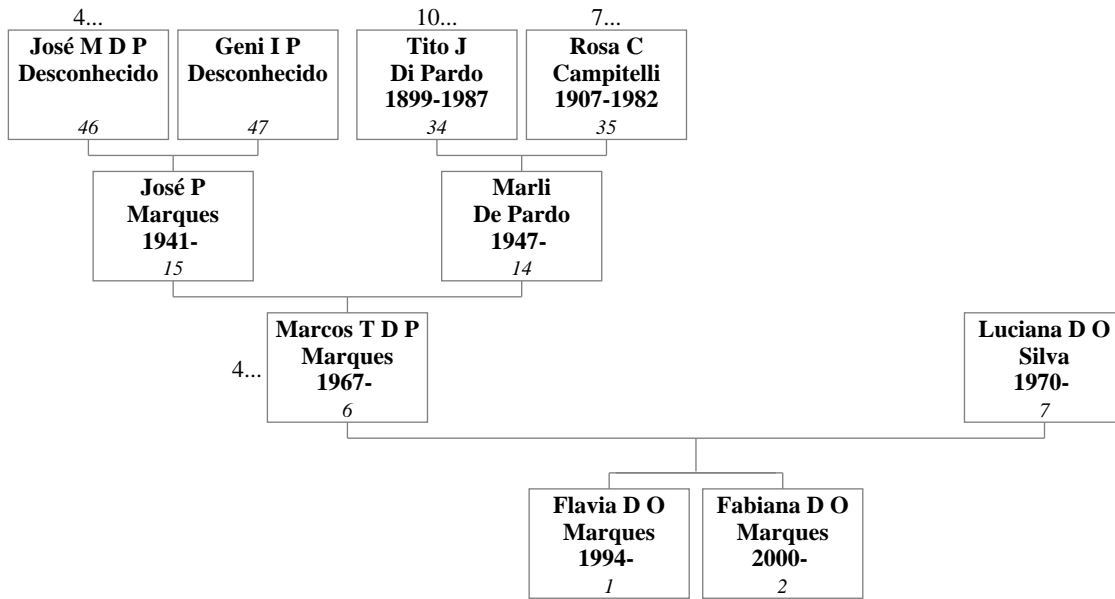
4...
José M D P
Desconhecido
46

Geni I P
Desconhecido
47

10...
Tito J
Di Pardo
1899-1987
34

7...
Rosa C
Campitelli
1907-1982
35

José P
Marques
1941-
15

Marli
De Pardo
1947-
14

4...
Marcos T D P
Marques
1967-
6

Luciana D O
Silva
1970-
7

Flavia D O
Marques
1994-
1

Fabiana D O
Marques
2000-
2